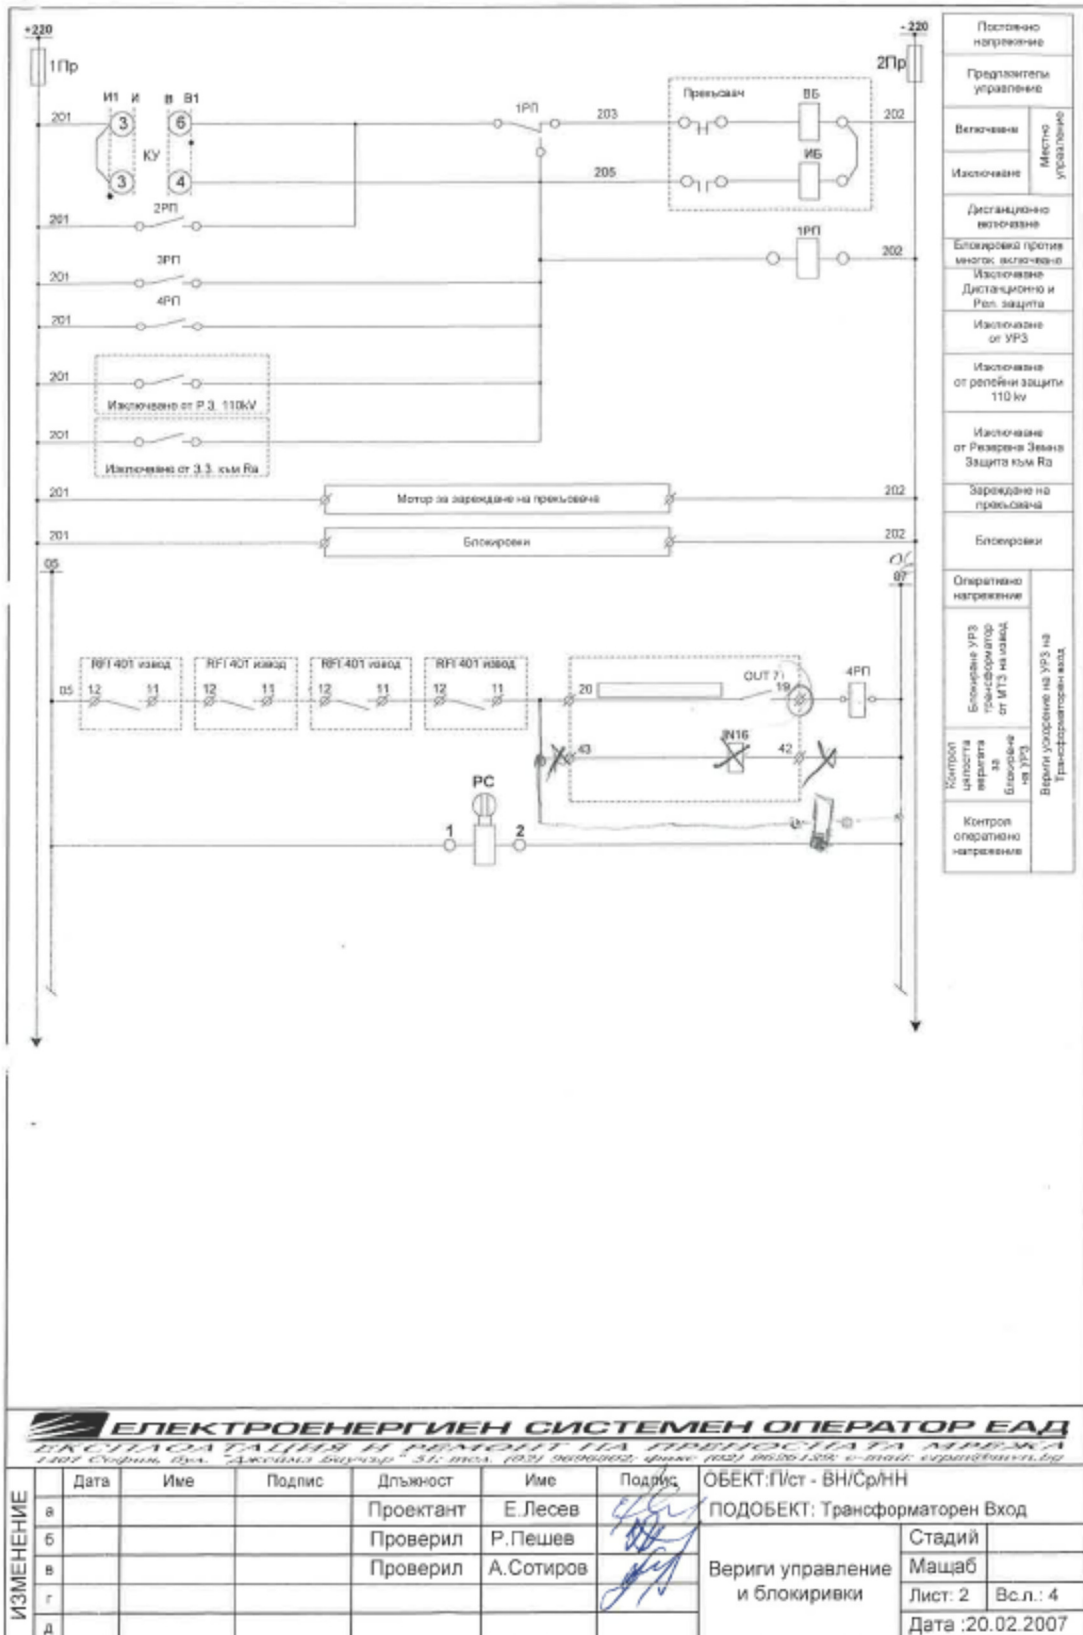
+220
1Пр
+220
2Пр
И1 И
В В1
3
6
КУ
3
4
201
201
1РП
203
205
202
Прекъсвач
ВБ
ИБ
2РП
1РП
202
201
3РП
201
4РП
201
201
Изключване от Р.З. 110kV
201
Изключване от З.З. към Ra
201
Мотор за зареждане на прекъсвача
202
201
Блокировки
202
05
07
RFI 401 извод
RFI 401 извод
RFI 401 извод
RFI 401 извод
05
12
11
12
11
12
11
12
11
20
OUT 7
19
4РП
43
IN16
42
PC
1
2

Постоянно напрежение
Предпазители управление
Включване
Изключване
Местно управление
Дистанционно включване
Блокировка против многок. включване
Изключване Дистанционно и Рел. защита
Изключване от УРЗ
Изключване от релейни защити 110 kv
Изключване от Резервна Земна Защита към Ra
Зареждане на прекъсвача
Блокировки
Оперативно напрежение
Блокиране УРЗ трансформатор от МТЗ на извод
Контрол целостта веригата за блокиране на УРЗ
Контрол оперативно напрежение
Вериги ускорение на УРЗ на Трансформаторен вход

ЕЛЕКТРОЕНЕРГИЕН СИСТЕМЕН ОПЕРАТОР ЕАД
ЕКСПЛОАТАЦИЯ И РЕМОНТ НА ПРЕНОСНАТА МРЕЖА
1407 София, бул. "Джеймс Баучер" 31; тел. (02) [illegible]; факс (02) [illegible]; e-mail: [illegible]

| ИЗМЕНЕНИЕ | Дата | Име | Подпис | Длъжност | Име | Подпис | ОБЕКТ:П/ст - ВН/Ср/НН | |
|---|---|---|---|---|---|---|---|---|
| а | | | | Проектант | Е.Лесев | | ПОДОБЕКТ: Трансформаторен Вход | |
| б | | | | Проверил | Р.Пешев | | Вериги управление и блокировки | Стадий |
| в | | | | Проверил | А.Сотиров | | | Мащаб |
| г | | | | | | | | Лист: 2 Вс.л.: 4 |
| д | | | | | | | | Дата :20.02.2007 |